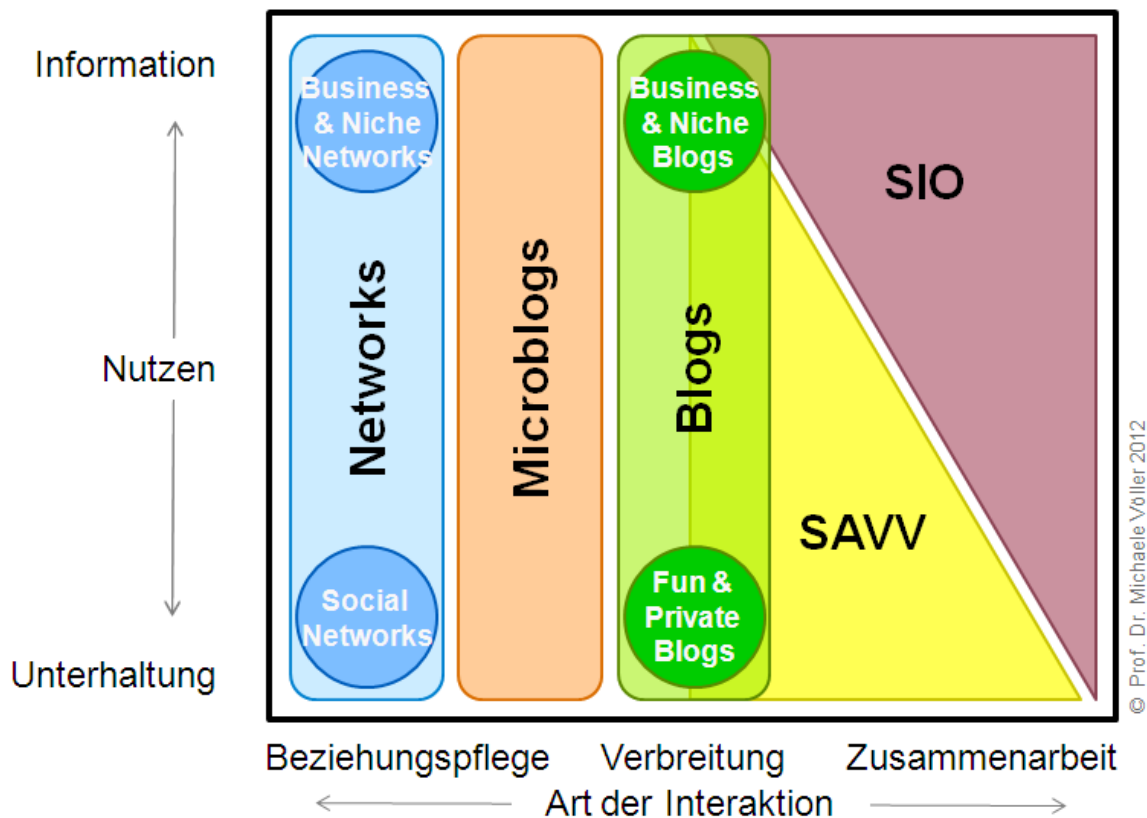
Information

Nutzen

Unterhaltung

Business & Niche Networks

Networks

Social Networks

Microblogs

Business & Niche Blogs

Blogs

Fun & Private Blogs

SIO

SAVV

© Prof. Dr. Michaele Völler 2012

Beziehungspflege

Verbreitung

Zusammenarbeit

Art der Interaktion